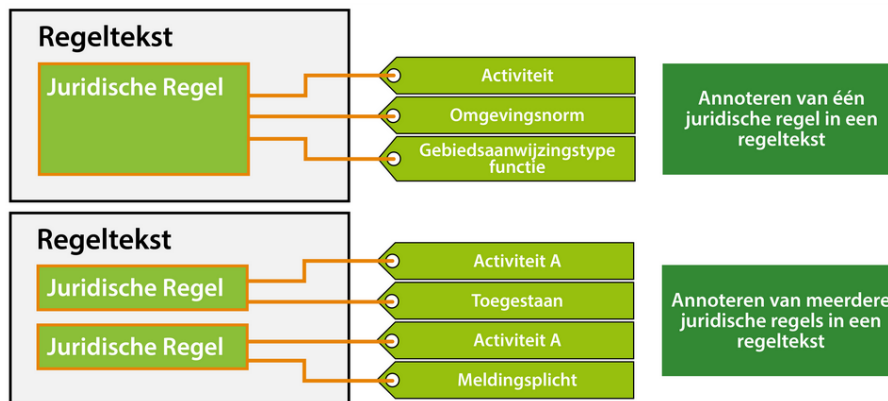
Regeltekst

Juridische Regel

Activiteit

Omgevingsnorm

Gebiedsaanwijzingstype functie

Annoteren van één juridische regel in een regeltekst

Regeltekst

Juridische Regel

Juridische Regel

Activiteit A

Toegestaan

Activiteit A

Meldingsplicht

Annoteren van meerdere juridische regels in een regeltekst